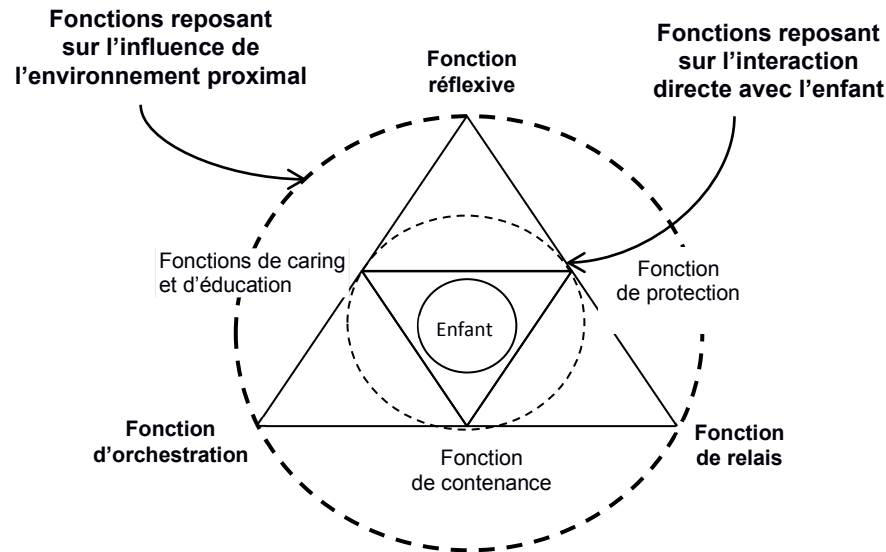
Fonctions reposant sur l'influence de l'environnement proximal

Fonction réflexive

Fonctions reposant sur l'interaction directe avec l'enfant

Fonctions de caring et d'éducation

Enfant

Fonction de protection

Fonction d'orchestration

Fonction de contenance

Fonction de relais